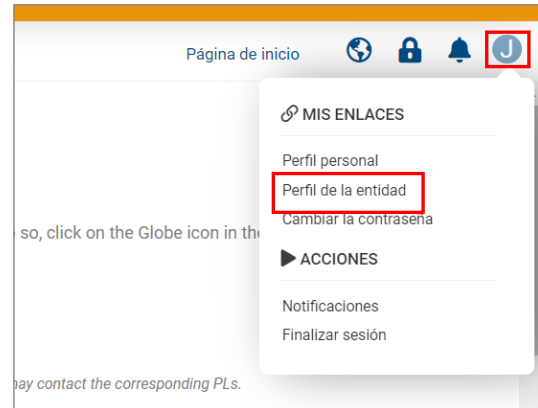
Página de inicio

J

MIS ENLACES

Perfil personal

Perfil de la entidad

Cambiar la contraseña

ACCIONES

Notificaciones

Finalizar sesión

so, click on the Globe icon in the

may contact the corresponding PLs.